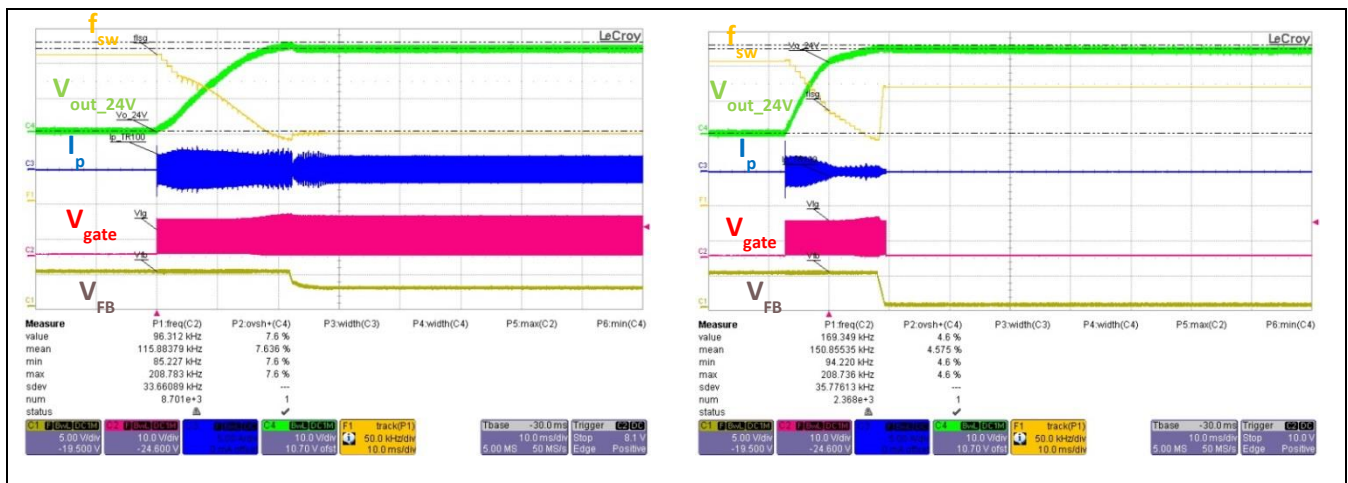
$f_{sw}$
LeCroy
fsw
$V_{out\_24V}$
Vo_24V
$I_p$
Ip_TR100
$V_{gate}$
Vg
$V_{FB}$
Vfb
C4
C3
F1
C2
C1

| Measure | P1:freq(C2) | P2:ovsh+(C4) | P3:width(C3) | P4:width(C4) | P5:max(C2) | P6:min(C4) |
|---|---|---|---|---|---|---|
| value | 96.312 kHz | 7.6 % | | | | |
| mean | 115.88379 kHz | 7.636 % | | | | |
| min | 85.227 kHz | 7.6 % | | | | |
| max | 208.783 kHz | 7.6 % | | | | |
| sdev | 33.66089 kHz | --- | | | | |
| num | 8.701e+3 | 1 | | | | |
| status | | | | | | |

C1 BwL DC1M 5.00 V/div -19.500 V
C2 BwL DC1M 10.0 V/div -24.600 V
C4 BwL DC1M 10.0 V/div 10.70 V ofst
F1 track(P1) 50.0 kHz/div 10.0 ms/div
Tbase -30.0 ms 10.0 ms/div 5.00 MS 50 MS/s
Trigger C2 DC Stop 8.1 V Edge Positive

$f_{sw}$
LeCroy
Vo_24V
$V_{out\_24V}$
fsw
$I_p$
$V_{gate}$
Vg
Vfb
$V_{FB}$
C4
C3
F1
C2
C1

| Measure | P1:freq(C2) | P2:ovsh+(C4) | P3:width(C3) | P4:width(C4) | P5:max(C2) | P6:min(C4) |
|---|---|---|---|---|---|---|
| value | 169.349 kHz | 4.6 % | | | | |
| mean | 150.85535 kHz | 4.575 % | | | | |
| min | 94.220 kHz | 4.6 % | | | | |
| max | 208.736 kHz | 4.6 % | | | | |
| sdev | 35.77613 kHz | --- | | | | |
| num | 2.368e+3 | 1 | | | | |
| status | | | | | | |

C1 BwL DC1M 5.00 V/div -19.500 V
C2 BwL DC1M 10.0 V/div -24.600 V
C4 BwL DC1M 10.0 V/div 10.70 V ofst
F1 track(P1) 50.0 kHz/div 10.0 ms/div
Tbase -30.0 ms 10.0 ms/div 5.00 MS 50 MS/s
Trigger C2 DC Stop 10.0 V Edge Positive